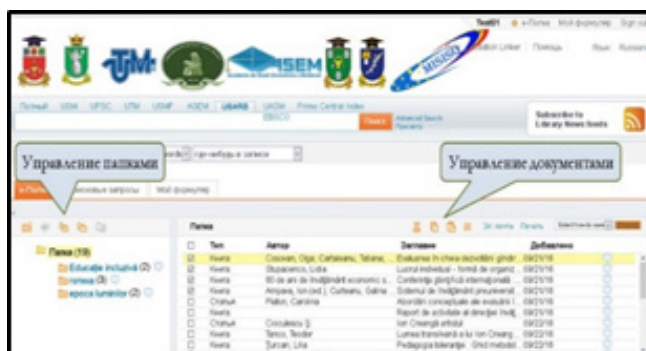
Test01 | Мой формуляр | Sign out

Помощь | Язык | Russian

UTM | ISEM

Полный | USM | UPSC | UTM | USMF | ASEM | USARB | UASM | Printed Central Index | EBSCO

Поиск | Advanced Search | Подписаться

Subscribe to Library News feeds

Управление папками

Управление документами

Мой формуляр

Папка (19)

Educație incluzivă (2)

голова (3)

epoca luminilor (2)

Папка

| | Тип | Автор | Заглавие | Добавлено |
|---|---|---|---|---|
| ☑ | Книга | Cocovan, Olga; Carlaianu, Tatiana | Evaluarea în cheia dezvoltării gândirii | 09/21/16 |
| ☑ | Книга | Stupacenco, Lidia | Lucrul individual - formă de organizare | 09/21/16 |
| ☑ | Книга | 80 de ani de învățământ economic | Conferința științifică internațională | 09/21/16 |
| ☑ | Книга | Ampatea, Ion (ed.); Curteanu, Galina | Sistemul de învățământ preuniversitar | 09/21/16 |
| ☐ | Статья | Platon, Carolina | Abordări conceptuale ale evaluării | 09/21/16 |
| ☐ | Книга | | Raport de activitate al direcției | 09/21/16 |
| ☐ | Статья | Cocuilescu Ș. | Ion Creangă artistul | 09/22/16 |
| ☐ | Книга | Tipicu, Teodor | Lumea transilvană a lui Ion Creangă | 09/22/16 |
| ☐ | Книга | Țurcan, Lilia | Pedagogia toleranței : Ghid metodic | 09/22/16 |